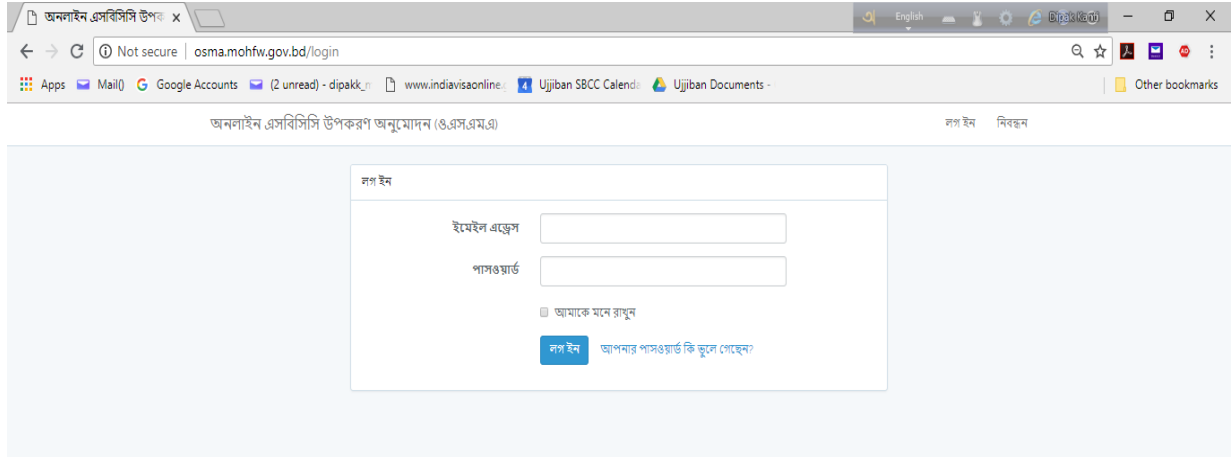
অনলাইন এসবিসিসি উপক ×

English Dipak Kanti

Not secure | osma.mohfw.gov.bd/login

Apps Mail() Google Accounts (2 unread) - dipakk_ www.indiavisaonline. Ujjiban SBCC Calend Ujjiban Documents - Other bookmarks

অনলাইন এসবিসিসি উপকরণ অনুমোদন (ও.এস.এম.এ) লগ ইন নিবন্ধন

লগ ইন

ইমেইল এড্রেস

পাসওয়ার্ড

আমাকে মনে রাখুন

লগ ইন আপনার পাসওয়ার্ড কি ভুলে গেছেন?